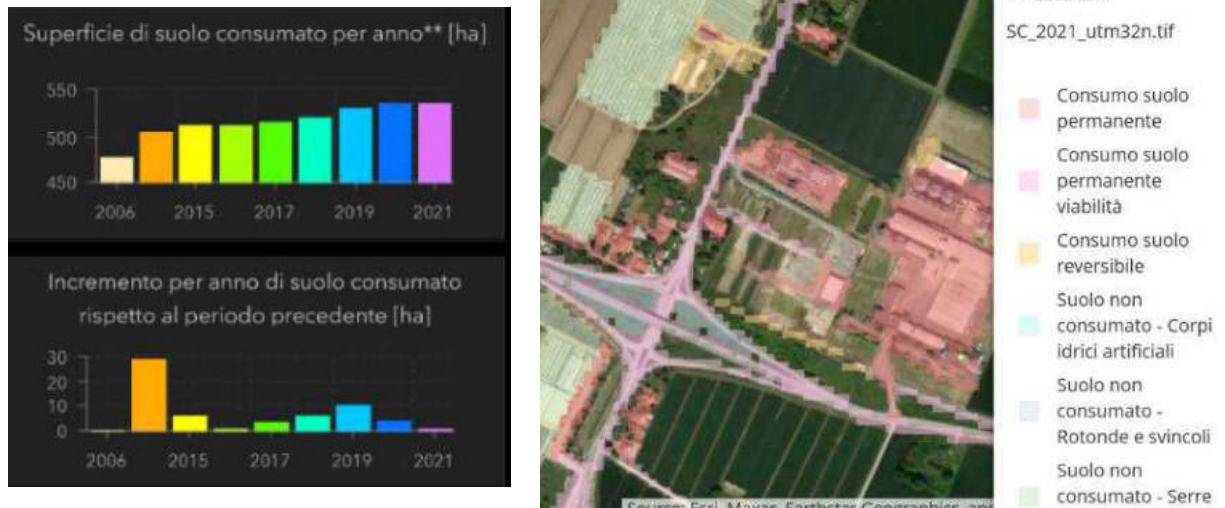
Superficie di suolo consumato per anno** [ha]

550
500
450
2006 2015 2017 2019 2021

Incremento per anno di suolo consumato rispetto al periodo precedente [ha]

30
20
10
0
2006 2015 2017 2019 2021

SC_2021_utm32n.tif

Consumo suolo permanente
Consumo suolo permanente viabilità
Consumo suolo reversibile
Suolo non consumato - Corpi idrici artificiali
Suolo non consumato - Rotonde e svincoli
Suolo non consumato - Serre

Source: Esri, Maxar, Earthstar Geographics, an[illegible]